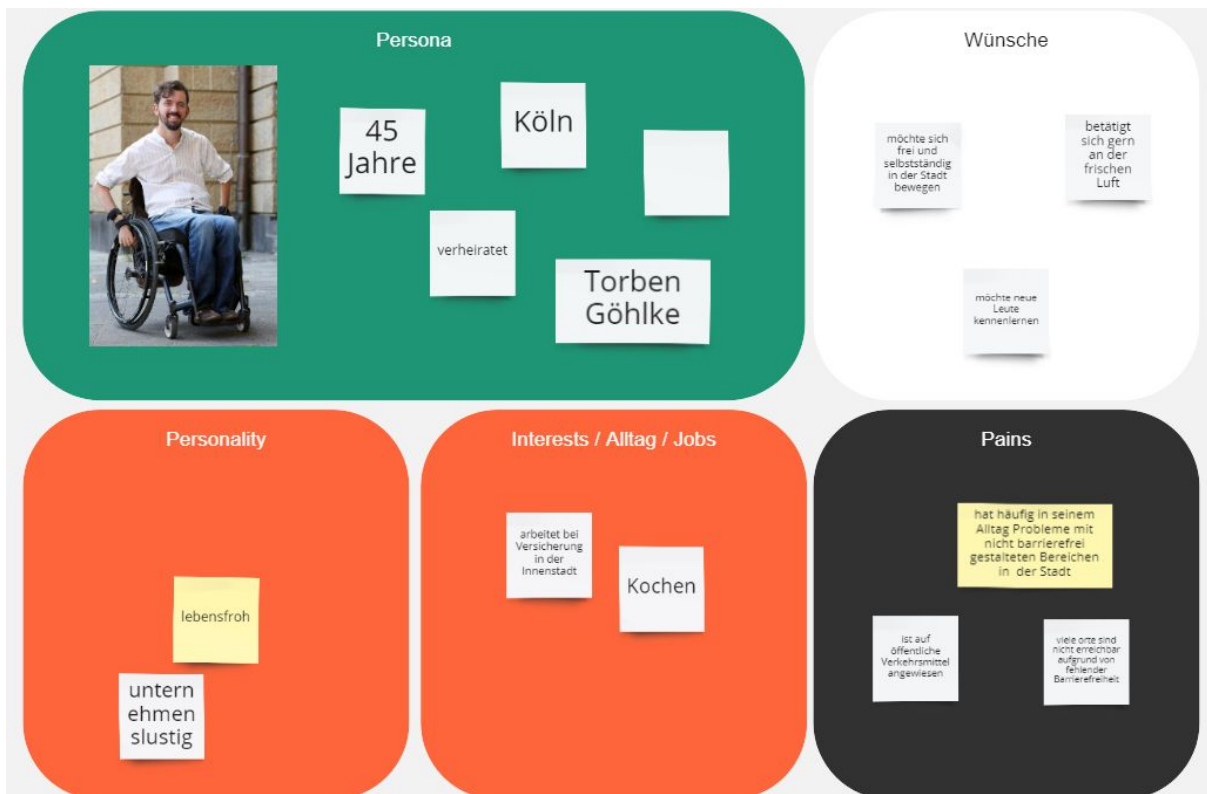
Persona

45 Jahre

Köln

verheiratet

Torben Göhlke

Wünsche

möchte sich frei und selbstständig in der Stadt bewegen

betätigt sich gern an der frischen Luft

möchte neue Leute kennenlernen

Personality

lebensfroh

untern ehmen slustig

Interests / Alltag / Jobs

arbeitet bei Versicherung in der Innenstadt

Kochen

Pains

hat häufig in seinem Alltag Probleme mit nicht barrierefrei gestalteten Bereichen in der Stadt

ist auf öffentliche Verkehrsmittel angewiesen

viele orte sind nicht erreichbar aufgrund von fehlender Barrierefreiheit